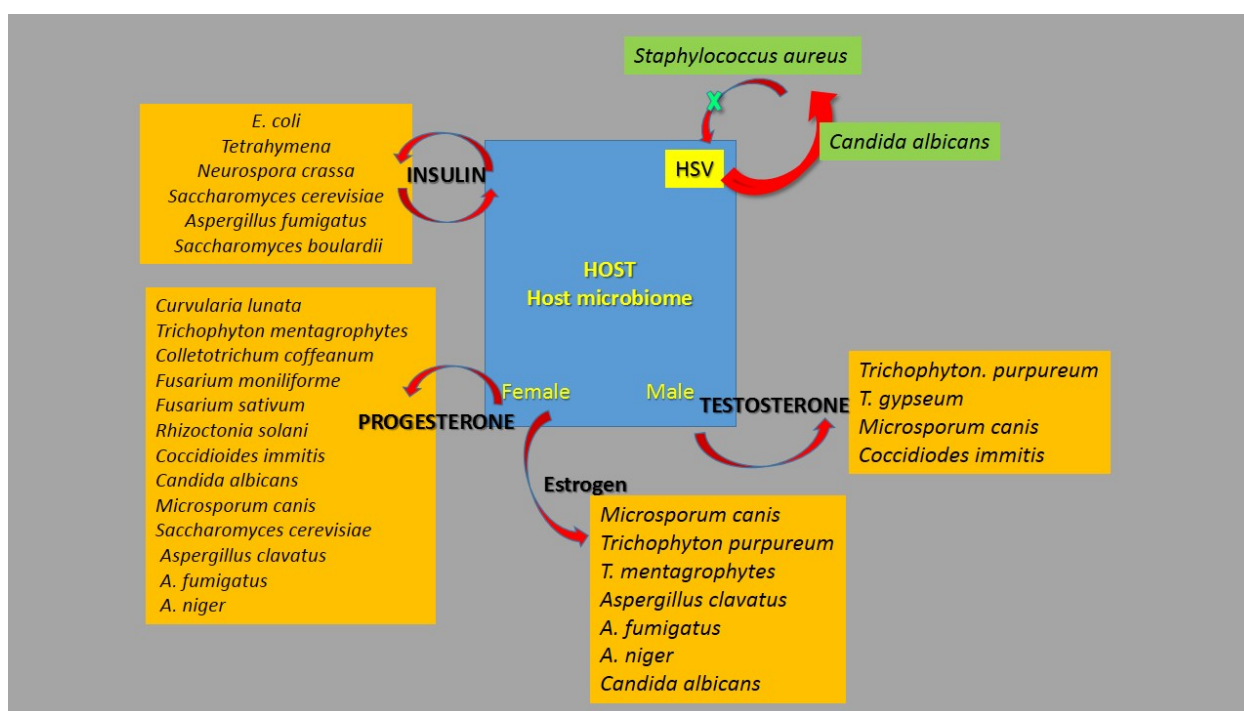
Staphylococcus aureus

X

Candida albicans

HSV

E. coli
Tetrahymena
Neurospora crassa
Saccharomyces cerevisiae
Aspergillus fumigatus
Saccharomyces boulardii

INSULIN

HOST
Host microbiome

Curvularia lunata
Trichophyton mentagrophytes
Colletotrichum coffeanum
Fusarium moniliforme
Fusarium sativum
Rhizoctonia solani
Coccidioides immitis
Candida albicans
Microsporum canis
Saccharomyces cerevisiae
Aspergillus clavatus
A. fumigatus
A. niger

PROGESTERONE

Female

Male

TESTOSTERONE

Trichophyton. purpureum
T. gypseum
Microsporum canis
Coccidiodes immitis

Estrogen

Microsporum canis
Trichophyton purpureum
T. mentagrophytes
Aspergillus clavatus
A. fumigatus
A. niger
Candida albicans